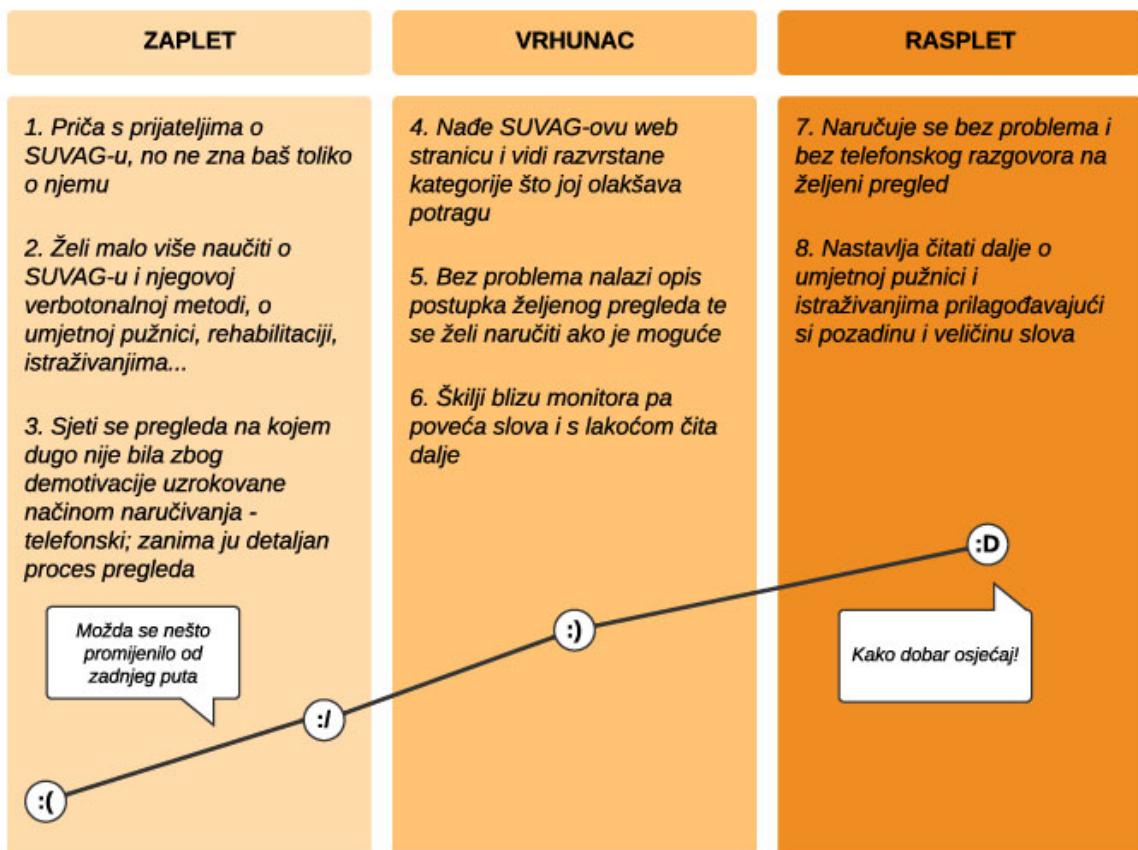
ZAPLET

1. Priča s prijateljima o SUVAG-u, no ne zna baš toliko o njemu

2. Želi malo više naučiti o SUVAG-u i njegovoj verbotonalnoj metodi, o umjetnoj pužnici, rehabilitaciji, istraživanjima...

3. Sjeti se pregleda na kojem dugo nije bila zbog demotivacije uzrokovane načinom naručivanja - telefonski; zanima ju detaljan proces pregleda

Možda se nešto promijenilo od zadnjeg puta

VRHUNAC

4. Nađe SUVAG-ovu web stranicu i vidi razvrstane kategorije što joj olakšava potragu

5. Bez problema nalazi opis postupka željenog pregleda te se želi naručiti ako je moguće

6. Škilji blizu monitora pa poveća slova i s lakoćom čita dalje

RASPLET

7. Naručuje se bez problema i bez telefonskog razgovora na željeni pregled

8. Nastavlja čitati dalje o umjetnoj pužnici i istraživanjima prilagođavajući si pozadinu i veličinu slova

Kako dobar osjećaj!

:(

:/

:)

:D